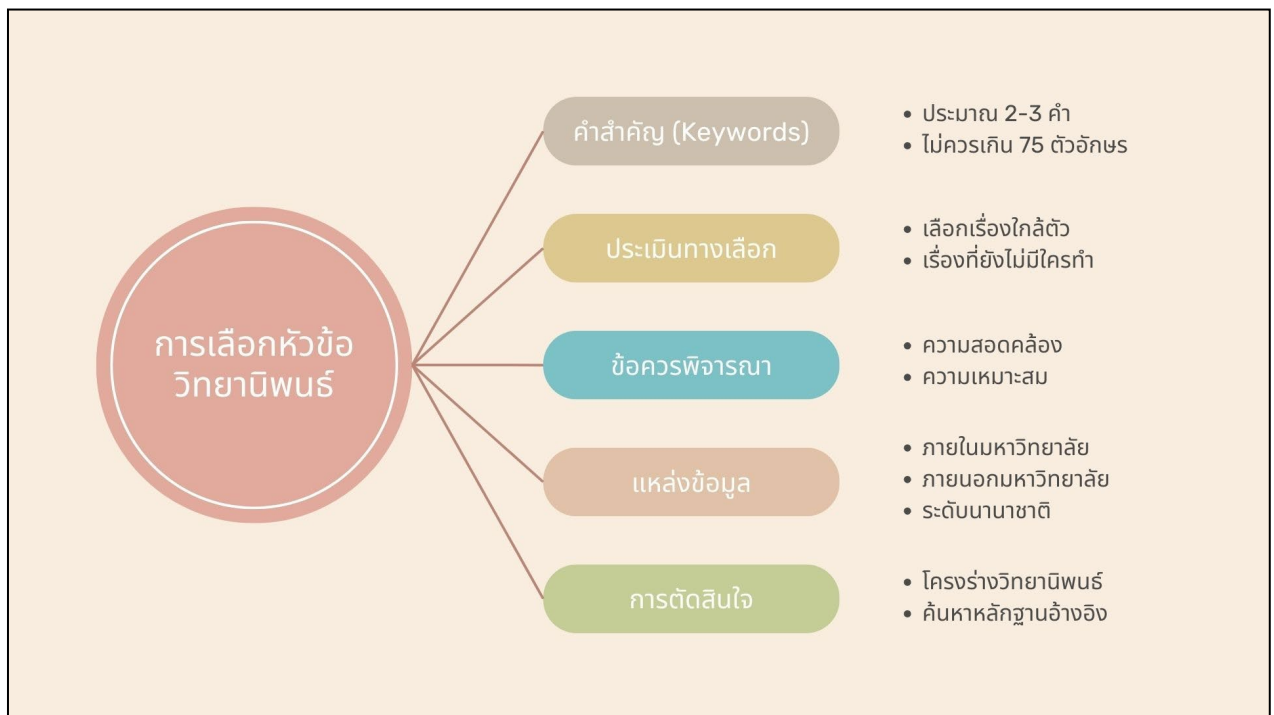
การเลือกหัวข้อวิทยานิพนธ์

คำสำคัญ (Keywords)

• ประมาณ 2-3 คำ
• ไม่ควรเกิน 75 ตัวอักษร

ประเมินทางเลือก

• เลือกเรื่องใกล้ตัว
• เรื่องที่ยังไม่มีใครทำ

ข้อควรพิจารณา

• ความสอดคล้อง
• ความเหมาะสม

แหล่งข้อมูล

• ภายในมหาวิทยาลัย
• ภายนอกมหาวิทยาลัย
• ระดับนานาชาติ

การตัดสินใจ

• โครงร่างวิทยานิพนธ์
• ค้นหาหลักฐานอ้างอิง